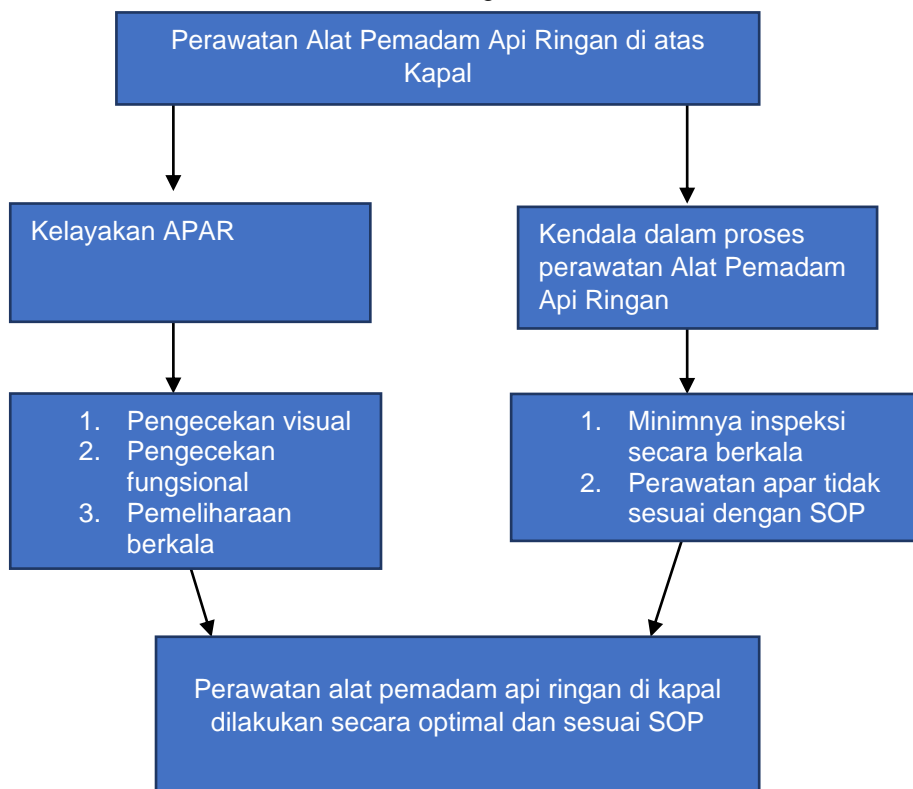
Perawatan Alat Pemadam Api Ringan di atas Kapal

Kelayakan APAR

Kendala dalam proses perawatan Alat Pemadam Api Ringan

1. Pengecekan visual
2. Pengecekan fungsional
3. Pemeliharaan berkala

1. Minimnya inspeksi secara berkala
2. Perawatan apar tidak sesuai dengan SOP

Perawatan alat pemadam api ringan di kapal dilakukan secara optimal dan sesuai SOP